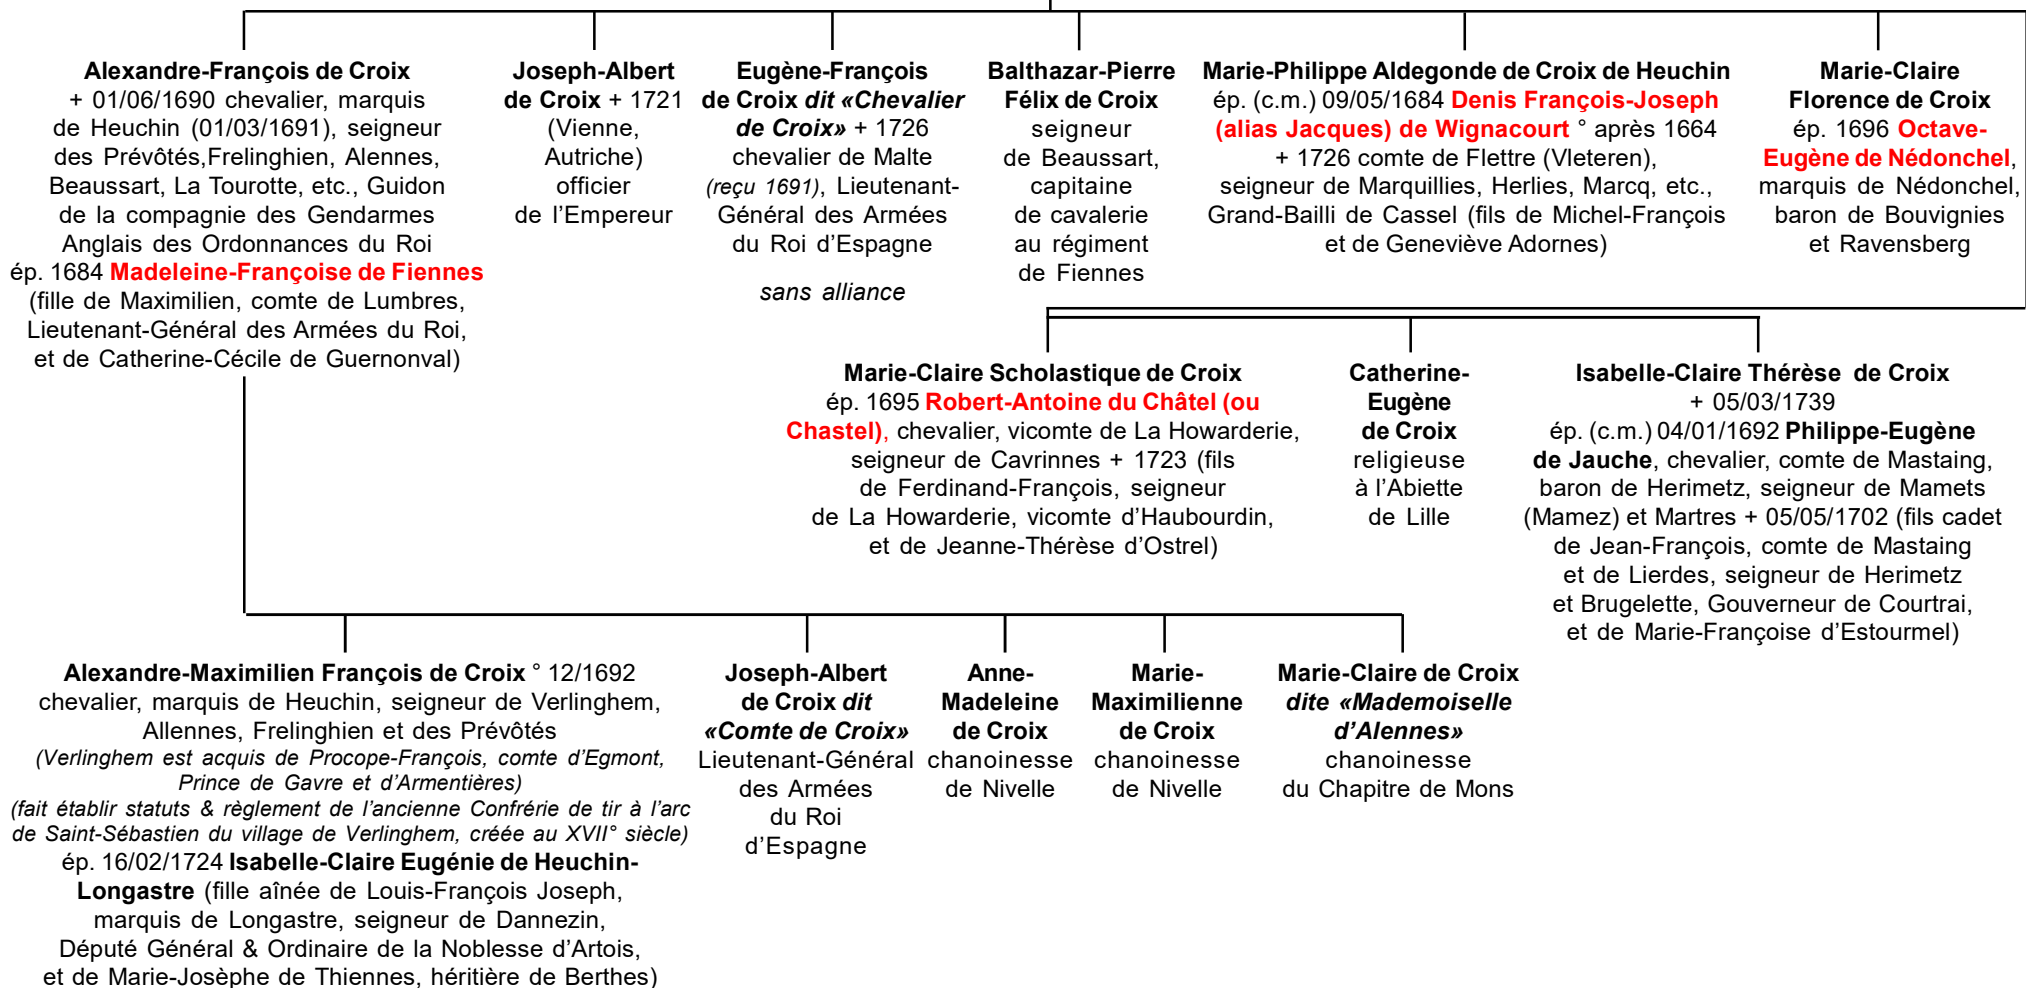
Alexandre-François de Croix
+ 01/06/1690 chevalier, marquis de Heuchin (01/03/1691), seigneur des Prévôtés,Frelinghien, Alennes, Beaussart, La Tourotte, etc., Guidon de la compagnie des Gendarmes Anglais des Ordonnances du Roi
ép. 1684 Madeleine-Françoise de Fiennes (fille de Maximilien, comte de Lumbres, Lieutenant-Général des Armées du Roi, et de Catherine-Cécile de Guernonval)

Joseph-Albert de Croix + 1721 (Vienne, Autriche) officier de l'Empereur

Eugène-François de Croix dit «Chevalier de Croix» + 1726 chevalier de Malte (reçu 1691), Lieutenant-Général des Armées du Roi d'Espagne

sans alliance

Balthazar-Pierre Félix de Croix seigneur de Beaussart, capitaine de cavalerie au régiment de Fiennes

Marie-Philippe Aldegonde de Croix de Heuchin
ép. (c.m.) 09/05/1684 Denis François-Joseph (alias Jacques) de Wignacourt ° après 1664 + 1726 comte de Flettre (Vleteren), seigneur de Marquillies, Herlies, Marcq, etc., Grand-Bailli de Cassel (fils de Michel-François et de Geneviève Adornes)

Marie-Claire Florence de Croix
ép. 1696 Octave-Eugène de Nédonchel, marquis de Nédonchel, baron de Bouvignies et Ravensberg

Marie-Claire Scholastique de Croix
ép. 1695 Robert-Antoine du Châtel (ou Chastel), chevalier, vicomte de La Howarderie, seigneur de Cavrinnes + 1723 (fils de Ferdinand-François, seigneur de La Howarderie, vicomte d'Haubourdin, et de Jeanne-Thérèse d'Ostrel)

Catherine-Eugène de Croix religieuse à l'Abiette de Lille

Isabelle-Claire Thérèse de Croix
+ 05/03/1739
ép. (c.m.) 04/01/1692 Philippe-Eugène de Jauche, chevalier, comte de Mastaing, baron de Herimetz, seigneur de Mamets (Mamez) et Martres + 05/05/1702 (fils cadet de Jean-François, comte de Mastaing et de Lierdes, seigneur de Herimetz et Brugelette, Gouverneur de Courtrai, et de Marie-Françoise d'Estourmel)

Alexandre-Maximilien François de Croix ° 12/1692
chevalier, marquis de Heuchin, seigneur de Verlinghem, Allennes, Frelinghien et des Prévôtés
(Verlinghem est acquis de Procope-François, comte d'Egmont, Prince de Gavre et d'Armentières)
(fait établir statuts & règlement de l'ancienne Confrérie de tir à l'arc de Saint-Sébastien du village de Verlinghem, créée au XVII° siècle)
ép. 16/02/1724 Isabelle-Claire Eugénie de Heuchin-Longastre (fille aînée de Louis-François Joseph, marquis de Longastre, seigneur de Dannezin, Député Général & Ordinaire de la Noblesse d'Artois, et de Marie-Josèphe de Thiennes, héritière de Berthes)

Joseph-Albert de Croix dit «Comte de Croix» Lieutenant-Général des Armées du Roi d'Espagne

Anne-Madeleine de Croix chanoinesse de Nivelle

Marie-Maximilienne de Croix chanoinesse de Nivelle

Marie-Claire de Croix dite «Mademoiselle d'Alennes» chanoinesse du Chapitre de Mons